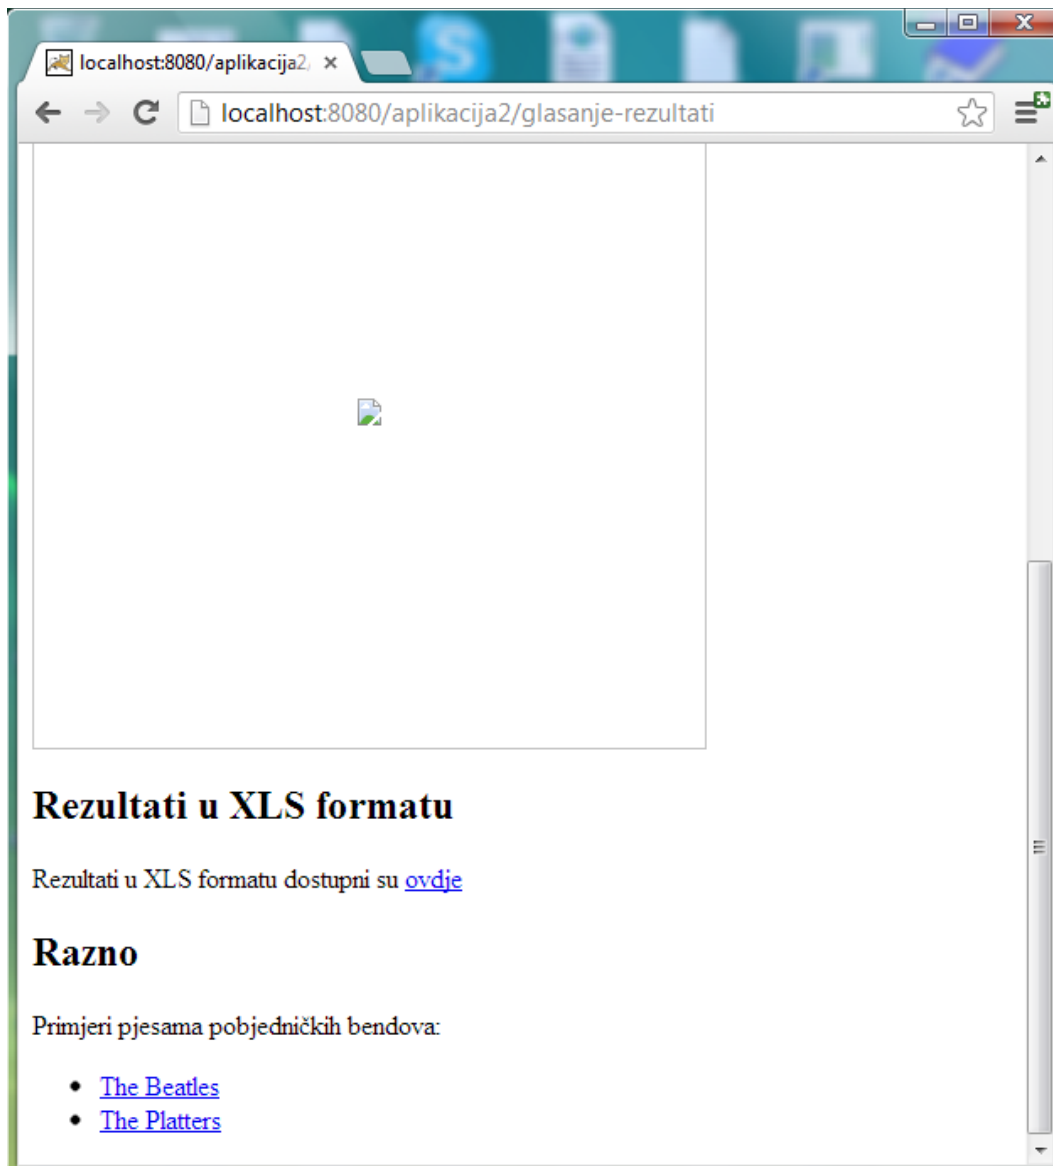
localhost:8080/aplikacija2/ ×

localhost:8080/aplikacija2/glasanje-rezultati

Rezultati u XLS formatu

Rezultati u XLS formatu dostupni su ovdje

Razno

Primjeri pjesama pobjedničkih bendova:

- The Beatles
- The Platters